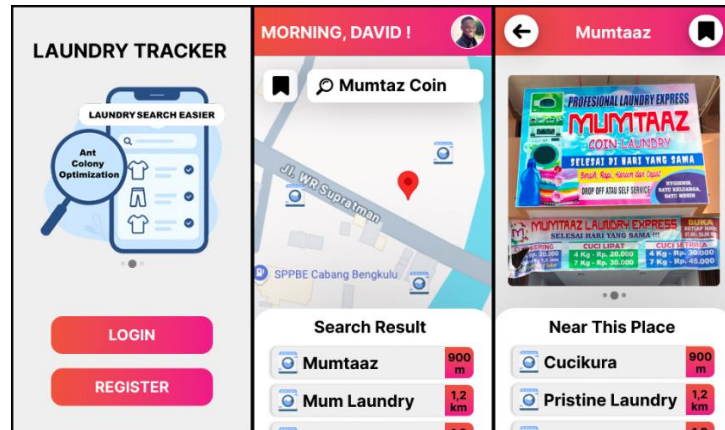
LAUNDRY TRACKER

LAUNDRY SEARCH EASIER

Ant Colony Optimization

LOGIN

REGISTER

MORNING, DAVID !

Mumtaz Coin

Jl. WR Supratman

SPPBE Cabang Bengkulu

Search Result

Mumtaaz 900 m

Mum Laundry 1,2 km

Mumtaaz

PROFESIONAL LAUNDRY EXPRESS
MUMTAAZ
COIN LAUNDRY
SELESAI DI HARI YANG SAMA
Bersih, Rapi, Harum dan Cepat
DROP OFF ATAU SELF SERVICE
HYGIENIS, SATU KELUARGA, SATU MESIN

MUMTAAZ LAUNDRY EXPRESS
SELESAI HARI YANG SAMA
BUKA
CUCI LIPAT
4 Kg - Rp. 20.000
7 Kg - Rp. 30.000
CUCI SETRIKA
4 Kg - Rp. 30.000
7 Kg - Rp. 45.000

Near This Place

Cucikura 900 m

Pristine Laundry 1,2 km